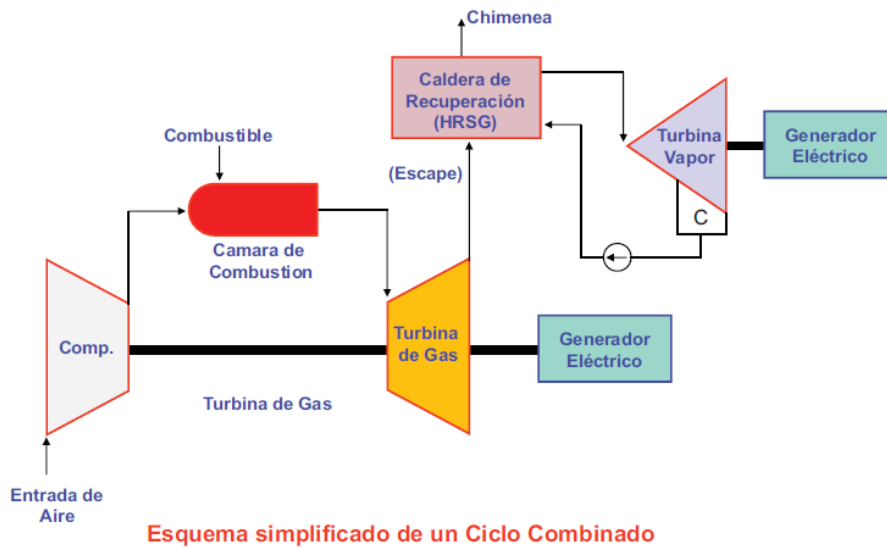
Chimenea

Caldera de Recuperación (HRSG)

Turbina Vapor

Generador Eléctrico

C

Combustible

(Escape)

Camara de Combustion

Comp.

Turbina de Gas

Generador Eléctrico

Turbina de Gas

Entrada de Aire

Esquema simplificado de un Ciclo Combinado